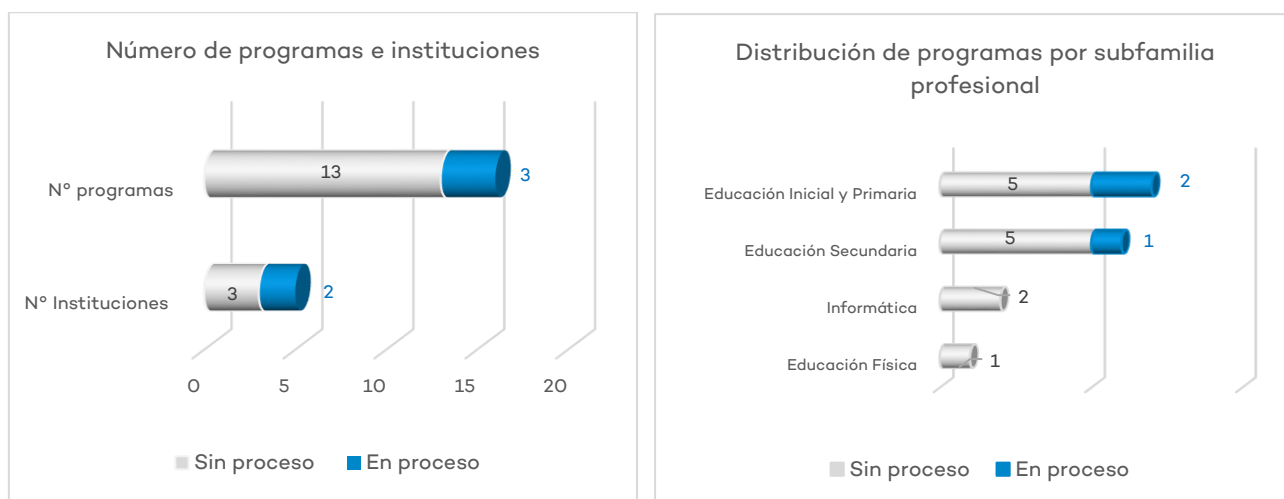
Número de programas e instituciones

N° programas

13

3

N° Instituciones

3

2

0 5 10 15 20

Sin proceso En proceso

Distribución de programas por subfamilia profesional

Educación Inicial y Primaria

5

2

Educación Secundaria

5

1

Informática

2

Educación Física

1

Sin proceso En proceso